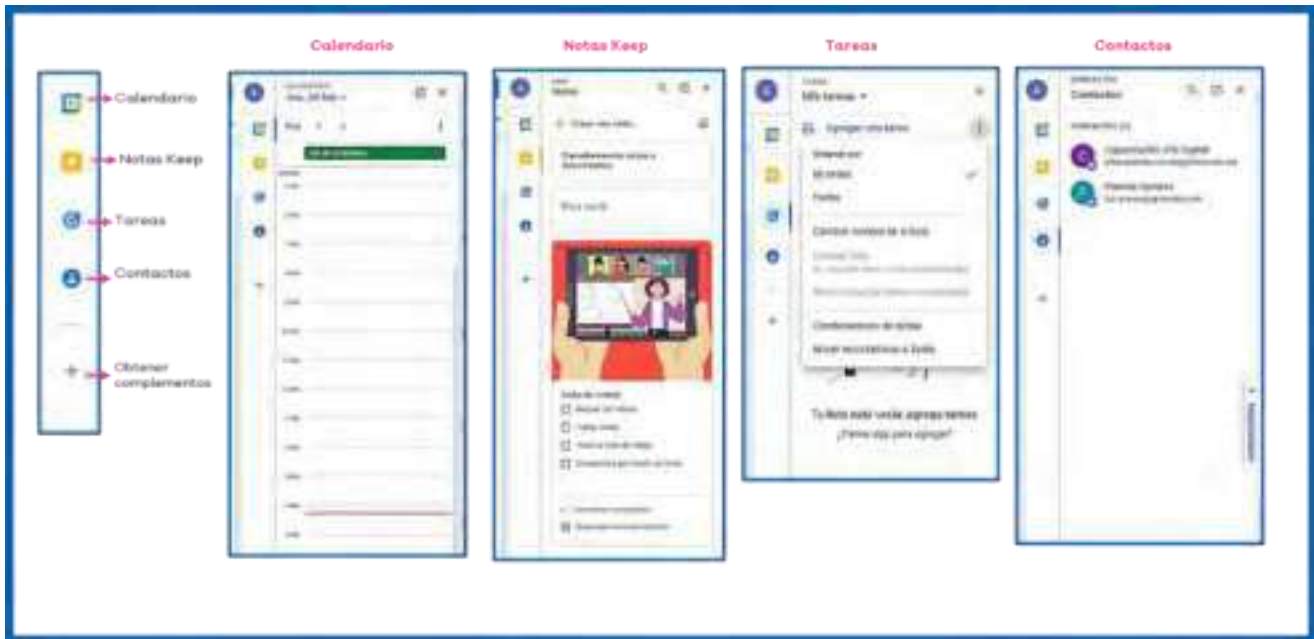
Calendario

Notas Keep

Tareas

Contactos

Calendario

Notas Keep

Tareas

Contactos

Obtener complementos

Mis tareas

Agregar una tarea

Ordenar por

Mi orden

Fecha

Cambiar nombre de la lista

Configuración de tareas

Tu lista está vacía: agrega tareas

¿Tienes algo para agregar?

Contactos

Tomar una nota...

Lista de control

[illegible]